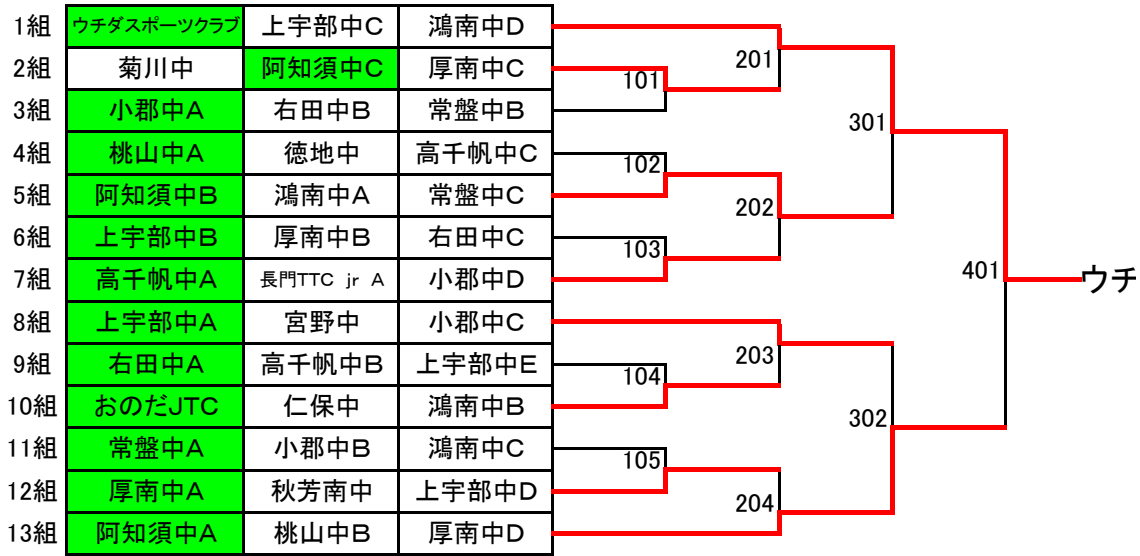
| | | | |
|---|---|---|---|
| 1組 | ウチダスポーツクラブ | 上宇部中C | 鴻南中D |
| 2組 | 菊川中 | 阿知須中C | 厚南中C |
| 3組 | 小郡中A | 右田中B | 常盤中B |
| 4組 | 桃山中A | 徳地中 | 高千帆中C |
| 5組 | 阿知須中B | 鴻南中A | 常盤中C |
| 6組 | 上宇部中B | 厚南中B | 右田中C |
| 7組 | 高千帆中A | 長門TTC jr A | 小郡中D |
| 8組 | 上宇部中A | 宮野中 | 小郡中C |
| 9組 | 右田中A | 高千帆中B | 上宇部中E |
| 10組 | おのだJTC | 仁保中 | 鴻南中B |
| 11組 | 常盤中A | 小郡中B | 鴻南中C |
| 12組 | 厚南中A | 秋芳南中 | 上宇部中D |
| 13組 | 阿知須中A | 桃山中B | 厚南中D |

201
101
301
102
202
103
401
ウチ
203
104
302
105
204